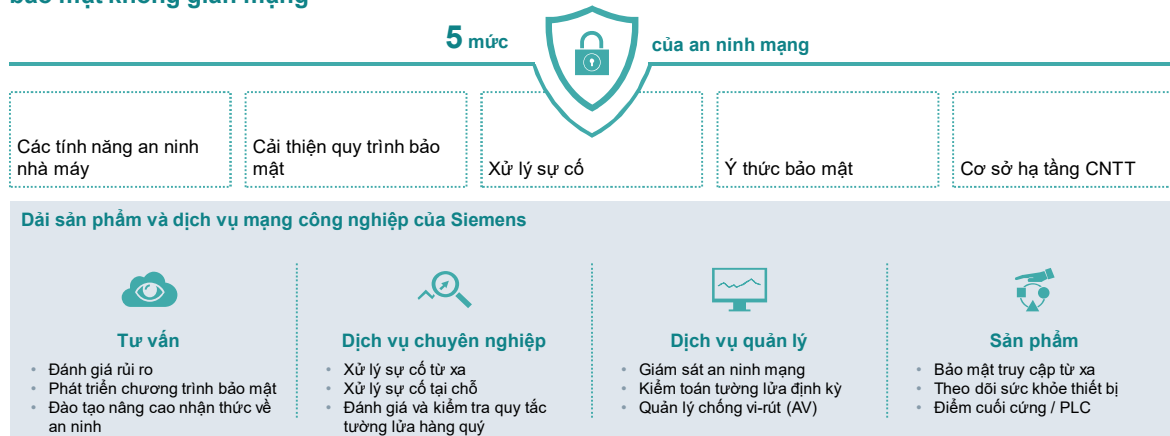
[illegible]

5 mức

của an ninh mạng

Các tính năng an ninh nhà máy

Cải thiện quy trình bảo mật

Xử lý sự cố

Ý thức bảo mật

Cơ sở hạ tầng CNTT

Dải sản phẩm và dịch vụ mạng công nghiệp của Siemens

Tư vấn
- Đánh giá rủi ro
- Phát triển chương trình bảo mật
- Đào tạo nâng cao nhận thức về an ninh

Dịch vụ chuyên nghiệp
- Xử lý sự cố từ xa
- Xử lý sự cố tại chỗ
- Đánh giá và kiểm tra quy tắc tường lửa hàng quý

Dịch vụ quản lý
- Giám sát an ninh mạng
- Kiểm toán tường lửa định kỳ
- Quản lý chống vi-rút (AV)

Sản phẩm
- Bảo mật truy cập từ xa
- Theo dõi sức khỏe thiết bị
- Điểm cuối cứng / PLC